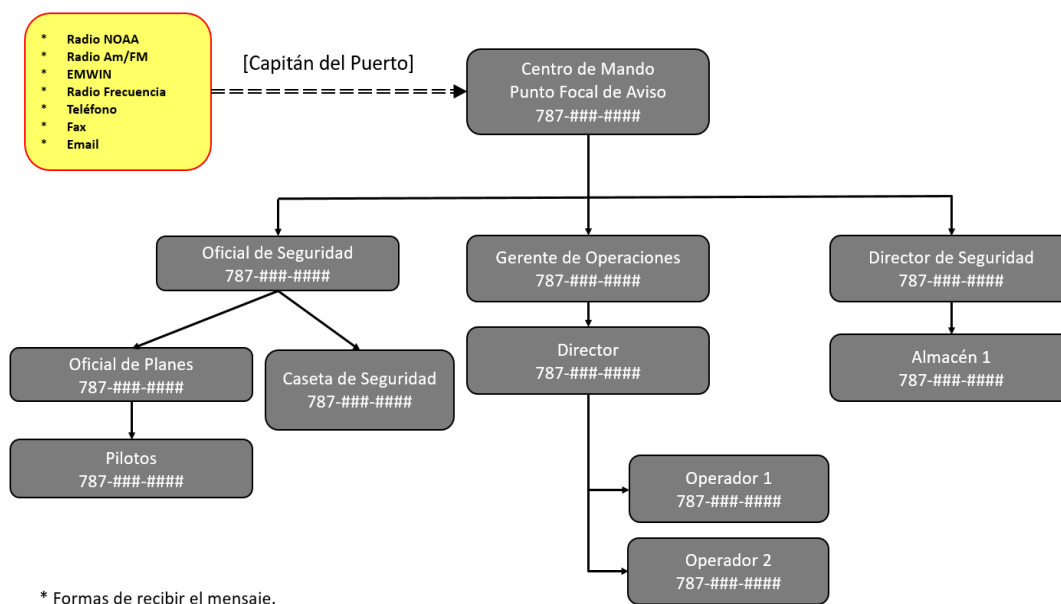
* Radio NOAA
* Radio Am/FM
* EMWIN
* Radio Frecuencia
* Teléfono
* Fax
* Email

[Capitán del Puerto]

Centro de Mando
Punto Focal de Aviso
787-###-####

Oficial de Seguridad
787-###-####

Gerente de Operaciones
787-###-####

Director de Seguridad
787-###-####

Oficial de Planes
787-###-####

Caseta de Seguridad
787-###-####

Director
787-###-####

Almacén 1
787-###-####

Pilotos
787-###-####

Operador 1
787-###-####

Operador 2
787-###-####

* Formas de recibir el mensaje.